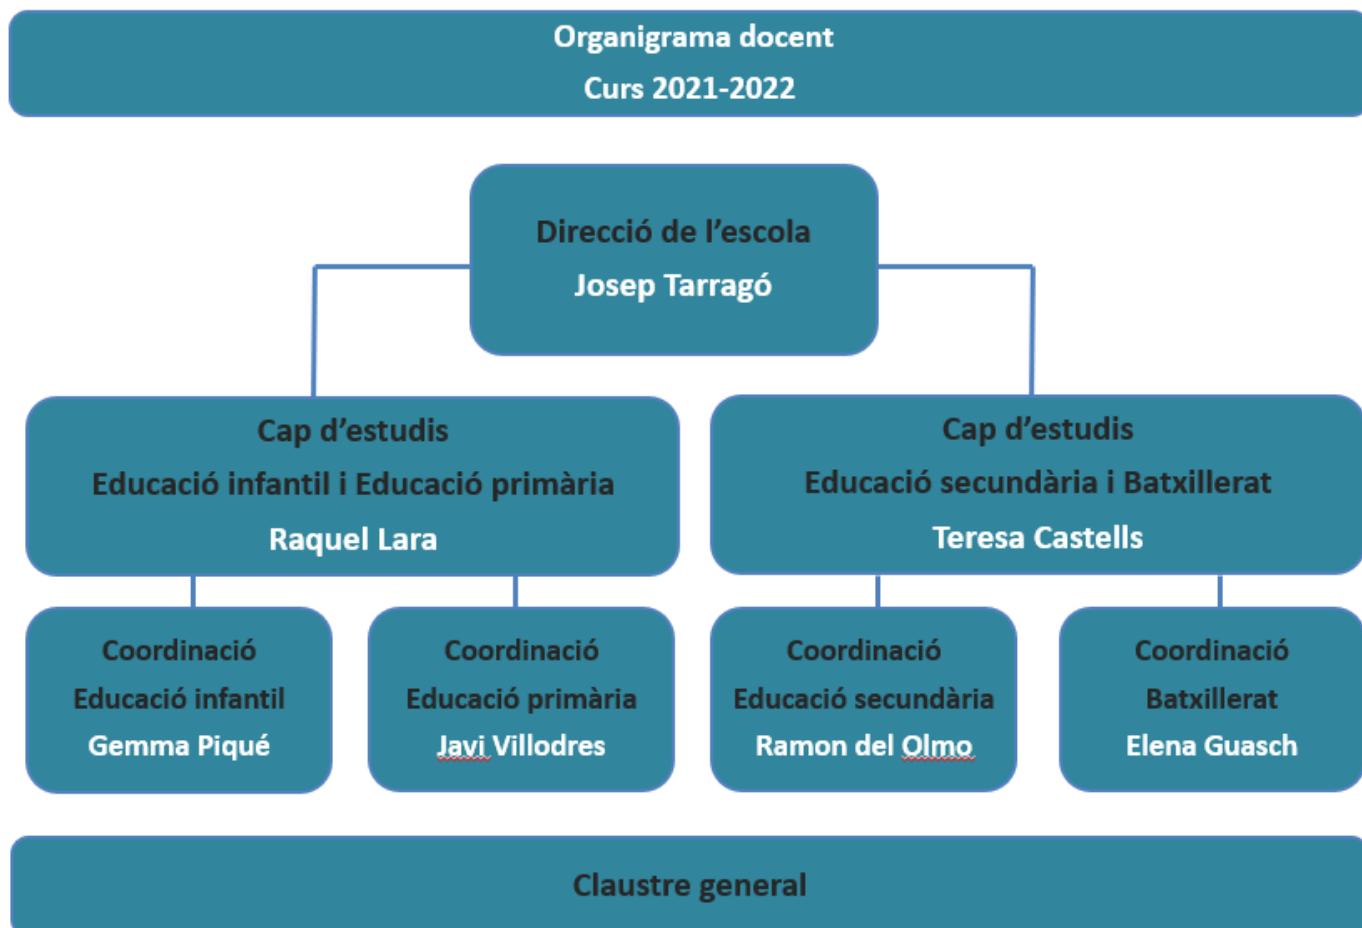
Organigrama docent
Curs 2021-2022

Direcció de l'escola
Josep Tarragó

Cap d'estudis
Educació infantil i Educació primària
Raquel Lara

Cap d'estudis
Educació secundària i Batxillerat
Teresa Castells

Coordinació
Educació infantil
Gemma Piqué

Coordinació
Educació primària
Javi Villodres

Coordinació
Educació secundària
Ramon del Olmo

Coordinació
Batxillerat
Elena Guasch

Claustre general